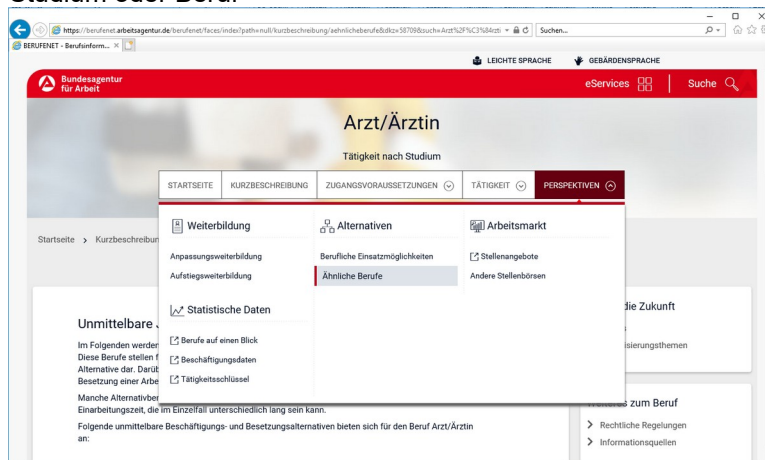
Studium oder Beruf

https://berufenet.arbeitsagentur.de/berufenet/faces/index?path=null/kurzbeschreibung/aehnlicheberufe&dkz=58709&such=Arzt%2F%C3%84rzti
Suchen...
BERUFENET - Berufsinform... ×

LEICHTE SPRACHE
GEBÄRDENSPRACHE

Bundesagentur für Arbeit
eServices
Suche

Arzt/Ärztin

Tätigkeit nach Studium

STARTSEITE
KURZBESCHREIBUNG
ZUGANGSVORAUSSETZUNGEN
TÄTIGKEIT
PERSPEKTIVEN

Weiterbildung
Anpassungsweiterbildung
Aufstiegsweiterbildung

Alternativen
Berufliche Einsatzmöglichkeiten
Ähnliche Berufe

Arbeitsmarkt
Stellenangebote
Andere Stellenbörsen

Statistische Daten
Berufe auf einen Blick
Beschäftigungsdaten
Tätigkeitsschlüssel

Startseite > Kurzbeschreibun

Unmittelbare

Im Folgenden werden
Diese Berufe stellen f
Alternative dar. Darüb
Besetzung einer Arbe

Manche Alternativber
Einarbeitungszeit, die im Einzelfall unterschiedlich lang sein kann.

Folgende unmittelbare Beschäftigungs- und Besetzungsalternativen bieten sich für den Beruf Arzt/Ärztin an:

die Zukunft
isierungsthemen

zum Beruf
Rechtliche Regelungen
Informationsquellen